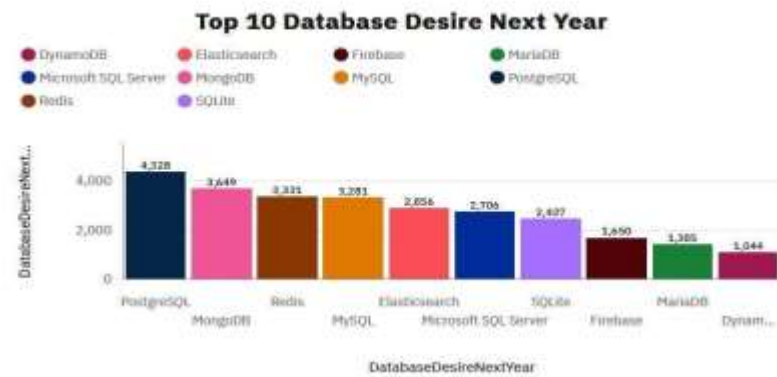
Top 10 Database Desire Next Year

DynamoDB
Elasticsearch
Firebase
MariaDB
Microsoft SQL Server
MongoDB
MySQL
PostgreSQL
Redis
SQLite

DatabaseDesireNext...

4,000
2,000
0

4,328
3,649
3,331
3,281
2,856
2,706
2,437
1,650
1,385
1,044

PostgreSQL
MongoDB
Redis
MySQL
Elasticsearch
Microsoft SQL Server
SQLite
Firebase
MariaDB
Dynam...

DatabaseDesireNextYear